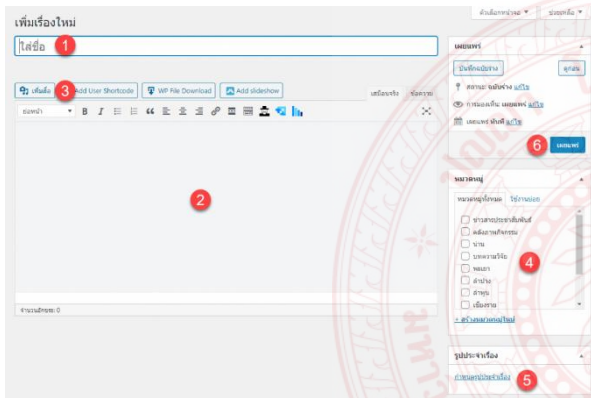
ตัวเลือกหน้าจอ ▼ ช่วยเหลือ ▼

เพิ่มเรื่องใหม่

ใส่ชื่อ 1

เพิ่มสื่อ 3 Add User Shortcode WP File Download Add slideshow เสมือนจริง ข้อความ

ย่อหน้า B I

2

จำนวนอักษร: 0

เผยแพร่

บันทึกฉบับร่าง ดูก่อน

สถานะ: ฉบับร่าง แก้ไข

การมองเห็น: เผยแพร่ แก้ไข

เผยแพร่ ทันที แก้ไข

6 เผยแพร่

หมวดหมู่

หมวดหมู่ทั้งหมด ใช้งานบ่อย

ข่าวสารประชาสัมพันธ์

ผลิตภัณฑ์/กิจกรรม

น่าน

บทความวิจัย

พะเยา

ลำปาง

ลำพูน

เชียงราย

4

+ สร้างหมวดหมู่ใหม่

รูปประจำเรื่อง

กำหนดรูปประจำเรื่อง 5